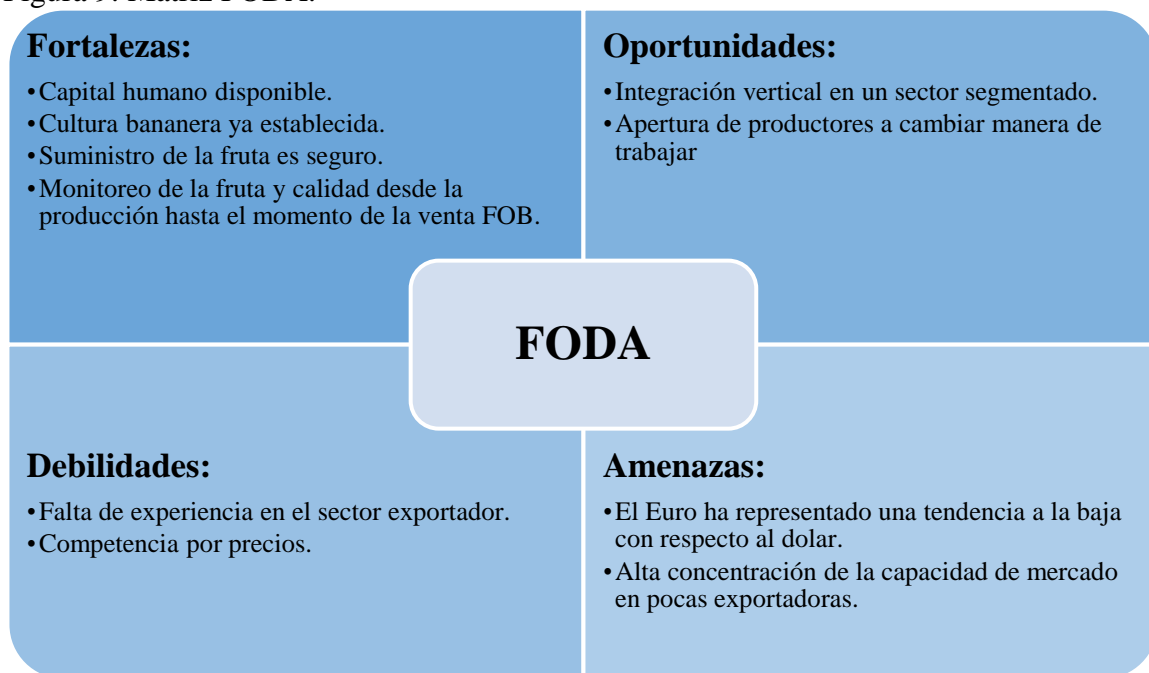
Figura 9. Matriz FODA.

**Fortalezas:**

- Capital humano disponible.
- Cultura bananera ya establecida.
- Suministro de la fruta es seguro.
- Monitoreo de la fruta y calidad desde la producción hasta el momento de la venta FOB.

**Oportunidades:**

- Integración vertical en un sector segmentado.
- Apertura de productores a cambiar manera de trabajar

**FODA**

**Debilidades:**

- Falta de experiencia en el sector exportador.
- Competencia por precios.

**Amenazas:**

- El Euro ha representado una tendencia a la baja con respecto al dolar.
- Alta concentración de la capacidad de mercado en pocas exportadoras.